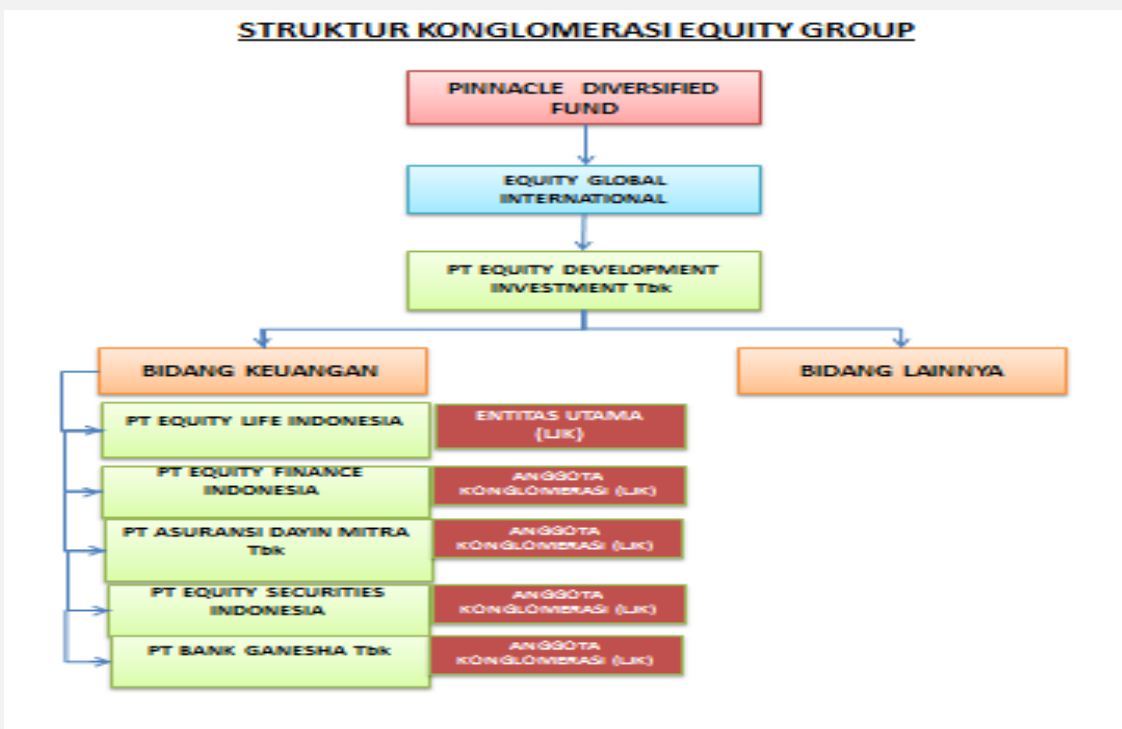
STRUKTUR KONGLOMERASI EQUITY GROUP

PINNACLE DIVERSIFIED FUND

EQUITY GLOBAL INTERNATIONAL

PT EQUITY DEVELOPMENT INVESTMENT Tbk

BIDANG KEUANGAN

BIDANG LAINNYA

PT EQUITY LIFE INDONESIA

ENTITAS UTAMA (LJK)

PT EQUITY FINANCE INDONESIA

ANGGOTA KONGLOMERASI (LJK)

PT ASURANSI DAYIN MITRA Tbk

ANGGOTA KONGLOMERASI (LJK)

PT EQUITY SECURITIES INDONESIA

ANGGOTA KONGLOMERASI (LJK)

PT BANK GANESHA Tbk

ANGGOTA KONGLOMERASI (LJK)